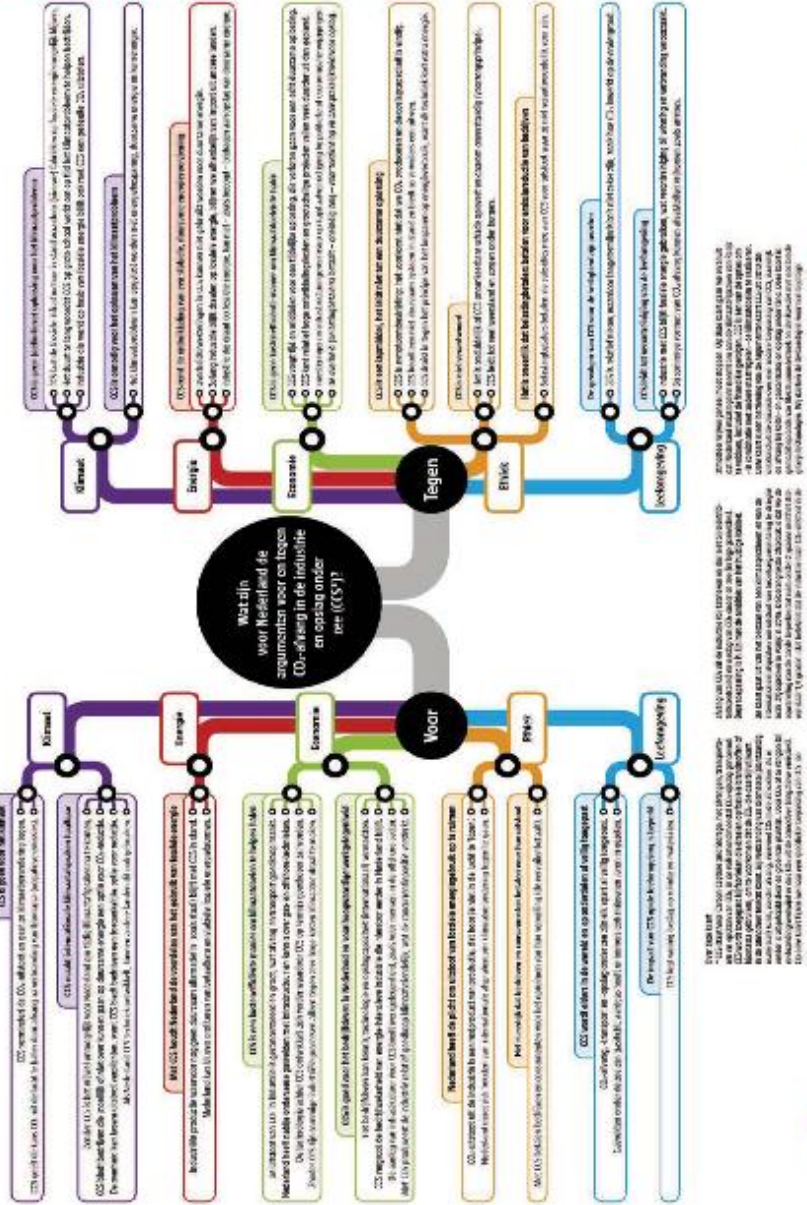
Wat zijn voor Nederland de argumenten voor en tegen $CO_2$-afvang in de industrie en opslag onder zee (CCS*)?

Voor

Tegen

Klimaat

Energie

Economie

Ethiek

Leefomgeving

Klimaat

Energie

Economie

Ethiek

Leefomgeving

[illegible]